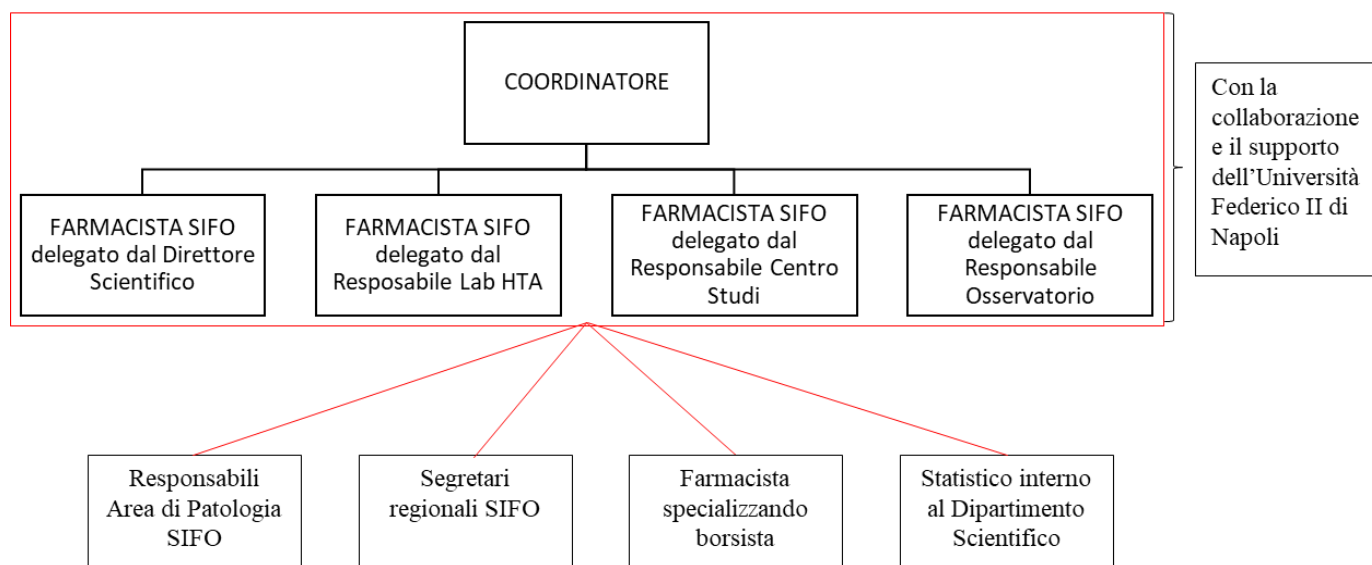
COORDINATORE

FARMACISTA SIFO delegato dal Direttore Scientifico

FARMACISTA SIFO delegato dal Resposabile Lab HTA

FARMACISTA SIFO delegato dal Responsabile Centro Studi

FARMACISTA SIFO delegato dal Responsabile Osservatorio

Con la collaborazione e il supporto dell'Università Federico II di Napoli

Responsabili Area di Patologia SIFO

Segretari regionali SIFO

Farmacista specializzando borsista

Statistico interno al Dipartimento Scientifico